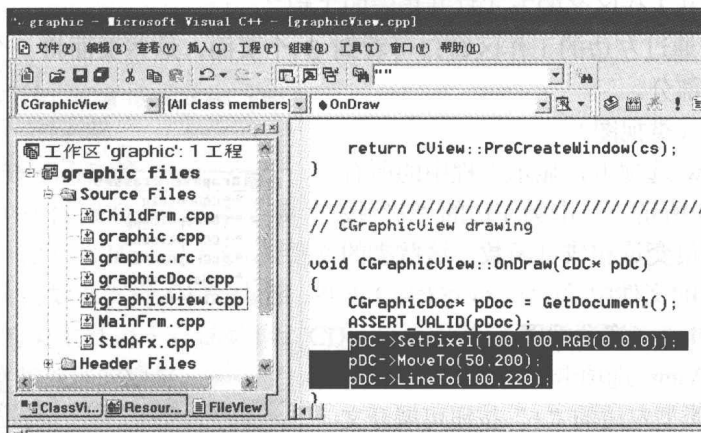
graphic - Microsoft Visual C++ - [graphicView.cpp]

文件(F) 编辑(E) 查看(V) 插入(I) 工程(P) 组建(B) 工具(T) 窗口(W) 帮助(H)

""

CGraphicView [All class members] OnDraw

工作区 'graphic': 1 工程
graphic files
Source Files
ChildFrm.cpp
graphic.cpp
graphic.rc
graphicDoc.cpp
graphicView.cpp
MainFrm.cpp
StdAfx.cpp
Header Files

ClassVi... Resour... FileView

return CView::PreCreateWindow(cs);
}

//////////////////////////////////////////
// CGraphicView drawing

void CGraphicView::OnDraw(CDC* pDC)
{
CGraphicDoc* pDoc = GetDocument();
ASSERT_VALID(pDoc);
pDC->SetPixel(100,100,RGB(0,0,0));
pDC->MoveTo(50,200);
pDC->LineTo(100,220);
}